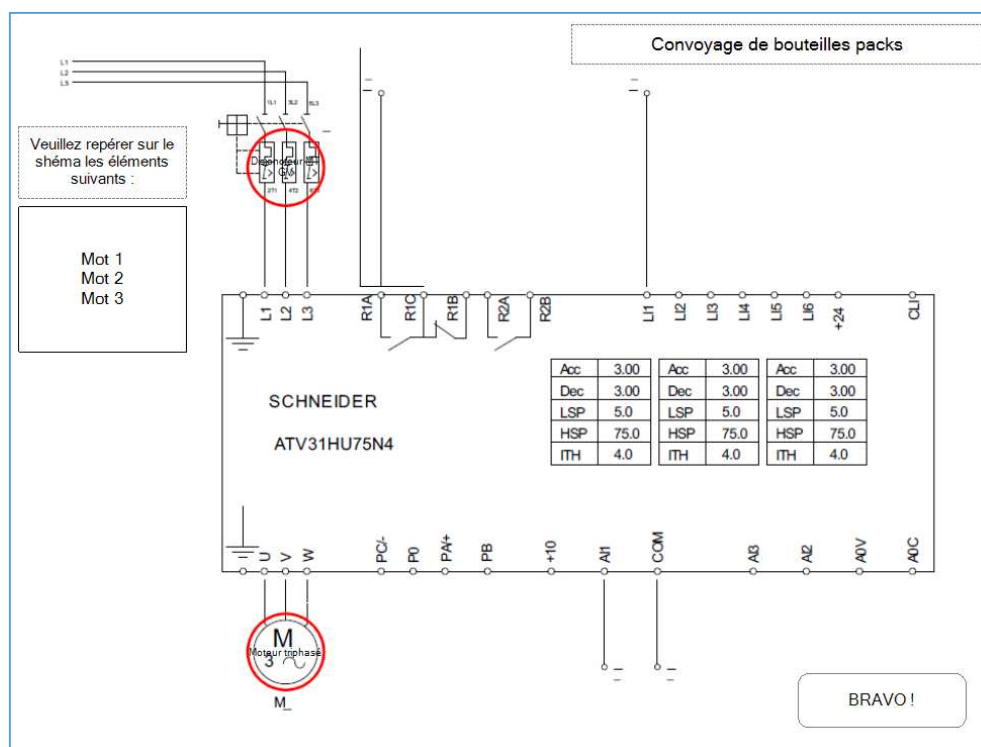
Convoyage de bouteilles packs

L1
L2
L3

1L1 3L2 5L3

Disjoncteur GV
2T1 4T2 6T3

Veuillez repérer sur le shéma les éléments suivants :

Mot 1
Mot 2
Mot 3

L1 L2 L3 R1A R1C R1B R2A R2B LI1 LI2 LI3 LI4 LI5 LI6 +24 CLI

SCHNEIDER

ATV31HU75N4

| Acc | 3.00 |
|---|---|
| Dec | 3.00 |
| LSP | 5.0 |
| HSP | 75.0 |
| ITH | 4.0 |

| Acc | 3.00 |
|---|---|
| Dec | 3.00 |
| LSP | 5.0 |
| HSP | 75.0 |
| ITH | 4.0 |

| Acc | 3.00 |
|---|---|
| Dec | 3.00 |
| LSP | 5.0 |
| HSP | 75.0 |
| ITH | 4.0 |

U V W PC/- P0 PA+ PB +10 AI1 COM AI3 AI2 A0V A0C

M
3 ~
Moteur triphasé
M_

BRAVO !